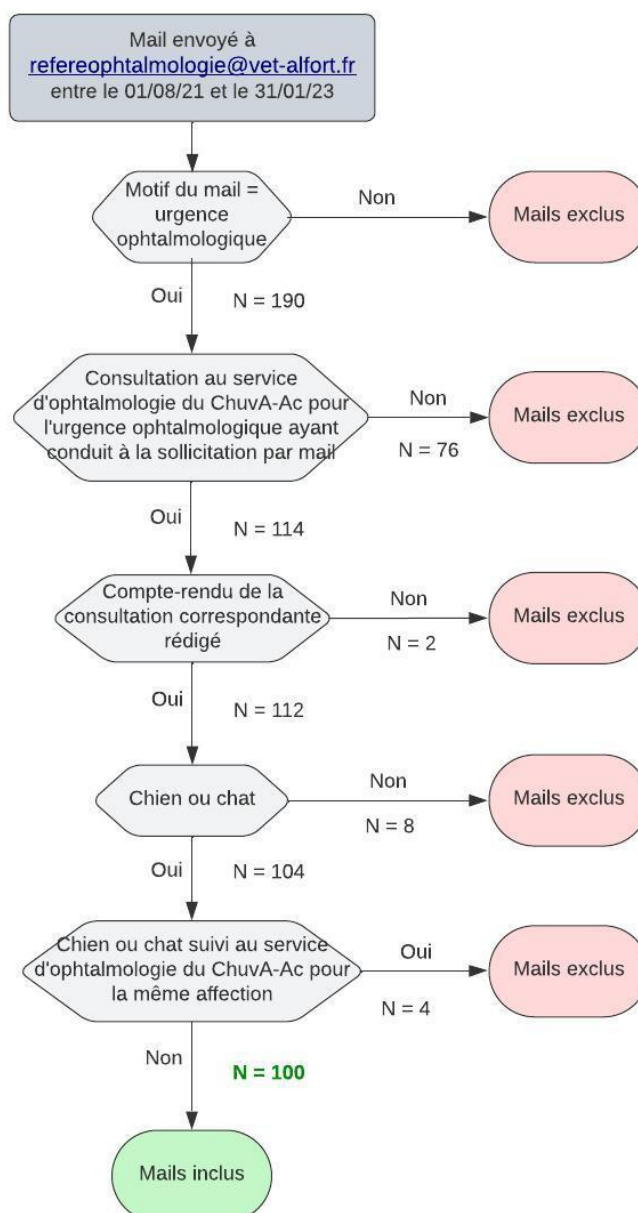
Mail envoyé à refereophtalmologie@vet-alfort.fr entre le 01/08/21 et le 31/01/23

Motif du mail = urgence ophtalmologique

Non

Mails exclus

Oui

N = 190

Consultation au service d'ophtalmologie du ChuvA-Ac pour l'urgence ophtalmologique ayant conduit à la sollicitation par mail

Non

N = 76

Mails exclus

Oui

N = 114

Compte-rendu de la consultation correspondante rédigé

Non

N = 2

Mails exclus

Oui

N = 112

Chien ou chat

Non

N = 8

Mails exclus

Oui

N = 104

Chien ou chat suivi au service d'ophtalmologie du ChuvA-Ac pour la même affection

Oui

N = 4

Mails exclus

Non

N = 100

Mails inclus